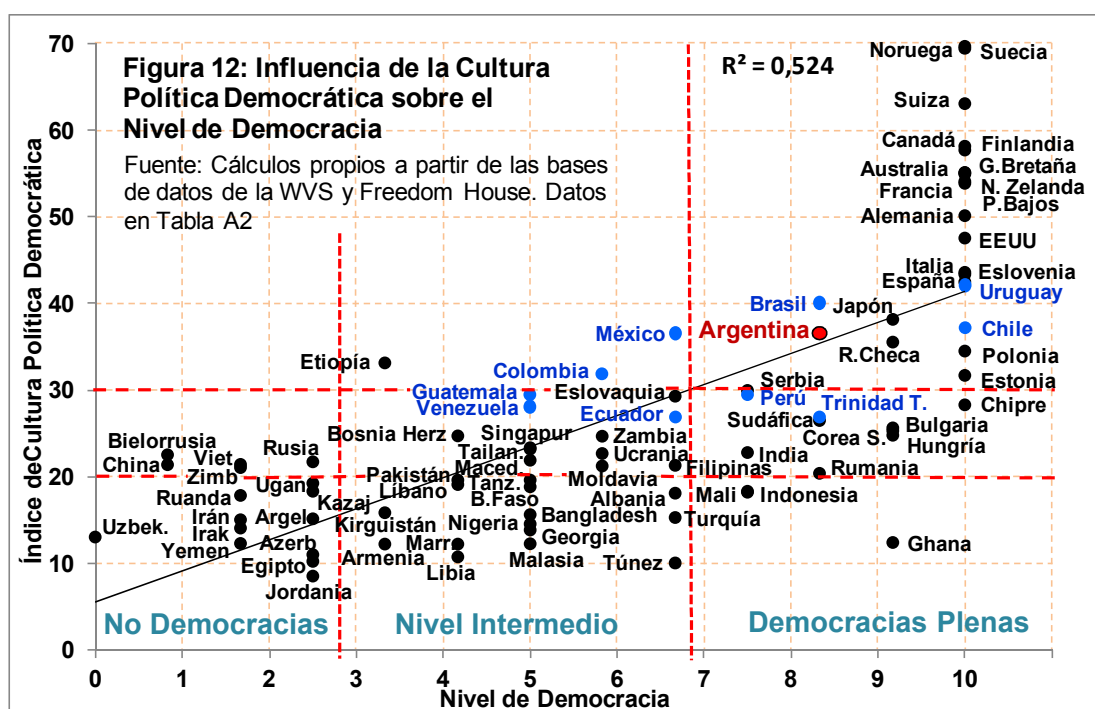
Figura 12: Influencia de la Cultura Política Democrática sobre el Nivel de Democracia

Fuente: Cálculos propios a partir de las bases de datos de la WVS y Freedom House. Datos en Tabla A2

$R^2 = 0,524$

Índice deCultura Política Democrática

Nivel de Democracia

70
60
50
40
30
20
10
0

0 1 2 3 4 5 6 7 8 9 10

Noruega Suecia
Suiza
Canadá Finlandia
Australia G.Bretaña
Francia N. Zelanda
P.Bajos
Alemania
EEUU
Italia Eslovenia
España Uruguay
Brasil Japón
México Argentina Chile
R.Checa Polonia
Estonia
Etiopía
Colombia
Serbia
Guatemala Eslovaquia
Venezuela Perú Trinidad T. Chipre
Ecuador Sudáfrica
Bulgaria
Bosnia Herz Singapur Zambia Corea S.
Bielorrusia Hungría
Rusia Tailan. Ucrania India
Viet
China Filipinas Rumania
Zimb Pakistán Maced.
Tanz. Moldavia
Ugan Líbano
Ruanda B.Faso Albania Mali Indonesia
Kazaj
Irán Argel
Uzbek. Irak Kirguistán Nigeria Bangladesh Turquía
Yemen Azerb
Georgia
Marr Ghana
Armenia
Egipto Malasia Túnez
Libia
Jordania

No Democracias
Nivel Intermedio
Democracias Plenas